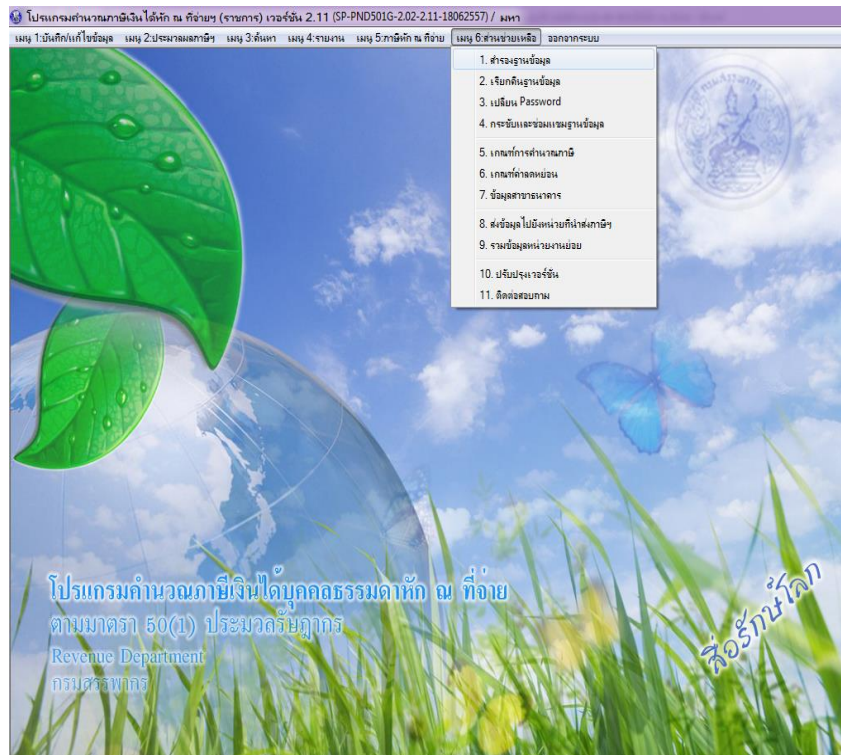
โปรแกรมคำนวณภาษีเงินได้หัก ณ ที่จ่ายฯ (ราชการ) เวอร์ชัน 2.11 (SP-PND501G-2.02-2.11-18062557) / มหา

เมนู 1:บันทึก/แก้ไขข้อมูล เมนู 2:ประมวลผลภาษีฯ เมนู 3:ค้นหา เมนู 4:รายงาน เมนู 5:ภาษีหัก ณ ที่จ่าย เมนู 6:ส่วนช่วยเหลือ ออกจากระบบ

1. สำรองฐานข้อมูล
2. เรียกคืนฐานข้อมูล
3. เปลี่ยน Password
4. กระชับและซ่อมแซมฐานข้อมูล
5. เกณฑ์การคำนวณภาษี
6. เกณฑ์ค่าลดหย่อน
7. ข้อมูลสาขาธนาคาร
8. ส่งข้อมูลไปยังหน่วยที่นำส่งภาษีฯ
9. รวมข้อมูลหน่วยงานย่อย
10. ปรับปรุงเวอร์ชัน
11. ติดต่อสอบถาม

โปรแกรมคำนวณภาษีเงินได้บุคคลธรรมดาหัก ณ ที่จ่าย
ตามมาตรา 50(1) ประมวลรัษฎากร
Revenue Department
กรมสรรพากร

สื่อรักษ์โลก